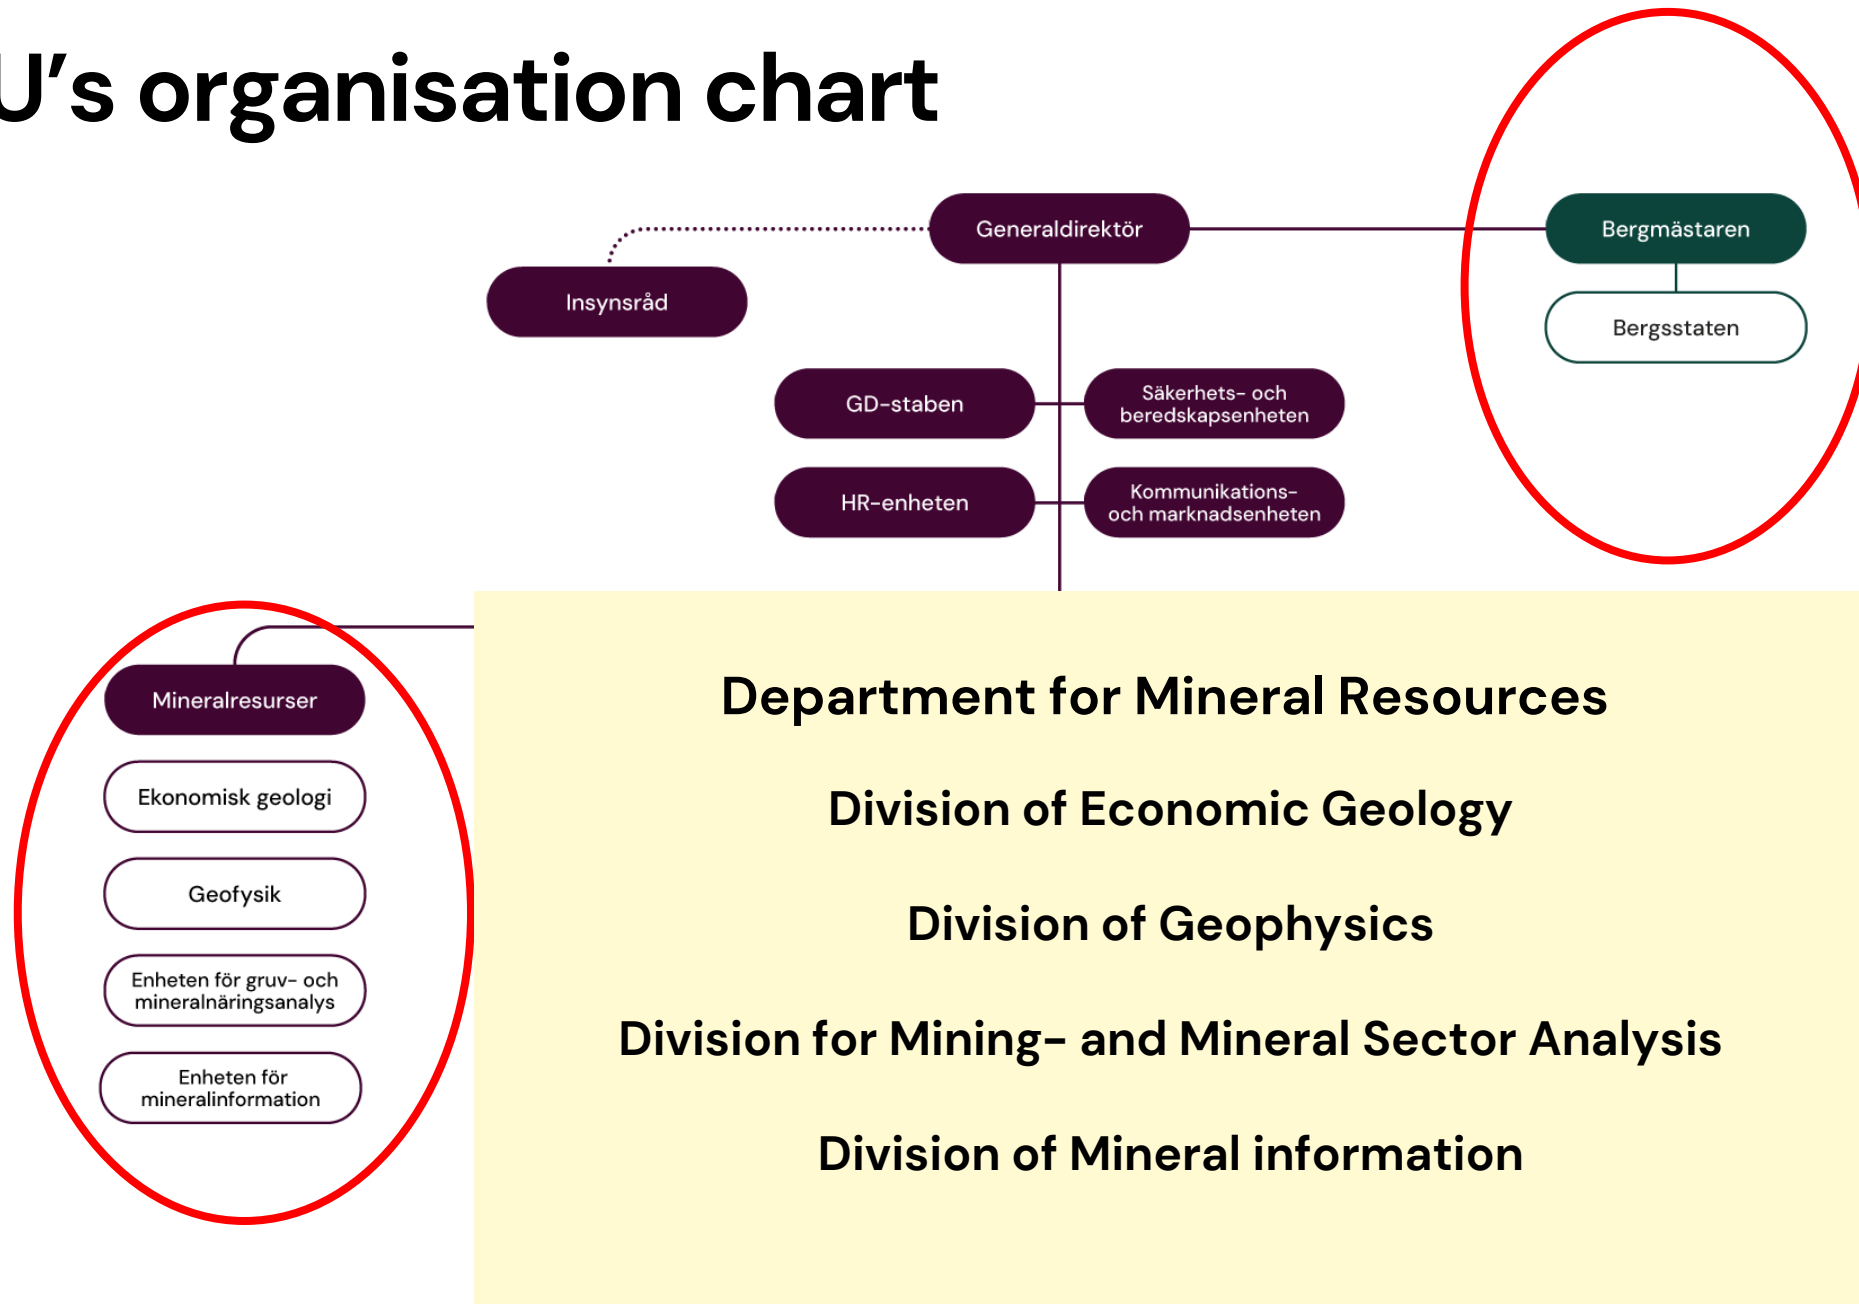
U’s organisation chart

Generaldirektör

Insynsråd

Bergmästaren

Bergsstaten

GD-staben

Säkerhets- och beredskapsenheten

HR-enheten

Kommunikations- och marknadsenheten

Mineralresurser

Ekonomisk geologi

Geofysik

Enheten för gruv- och mineralnäringsanalys

Enheten för mineralinformation

Department for Mineral Resources

Division of Economic Geology

Division of Geophysics

Division for Mining- and Mineral Sector Analysis

Division of Mineral information